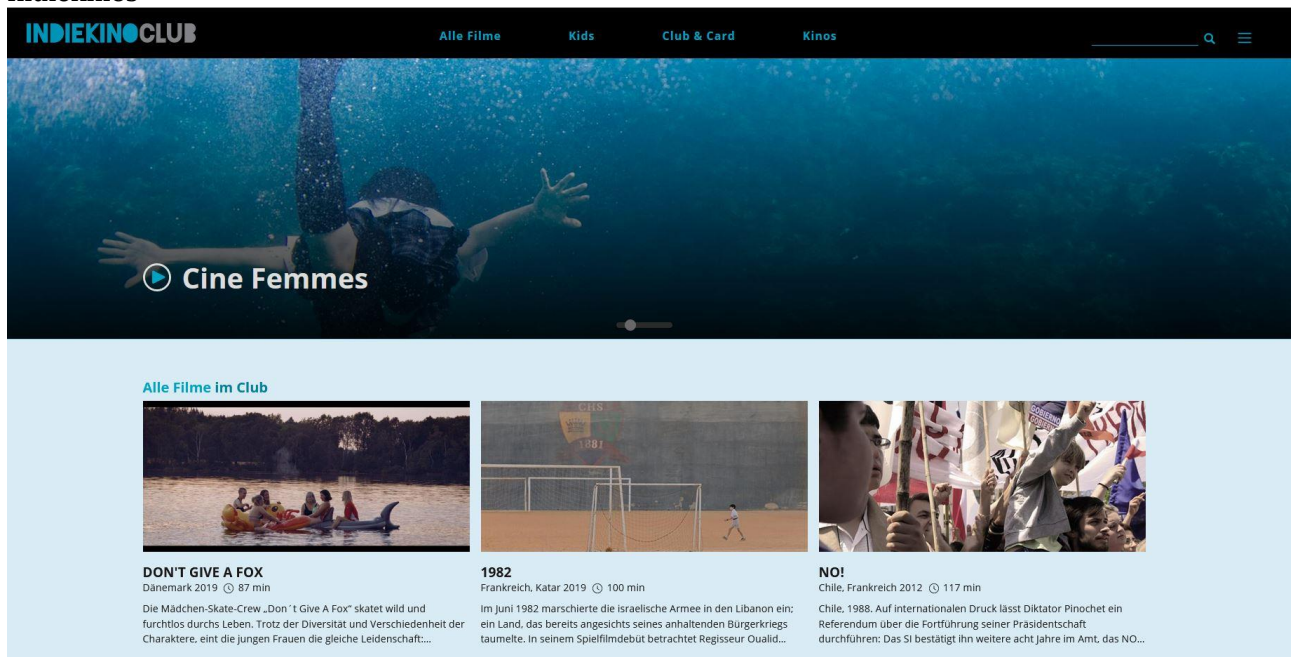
INDIEKINOCLUB

Alle Filme Kids Club & Card Kinos

Cine Femmes

Alle Filme im Club

DON'T GIVE A FOX
Dänemark 2019 87 min
Die Mädchen-Skate-Crew „Don´t Give A Fox" skatet wild und furchtlos durchs Leben. Trotz der Diversität und Verschiedenheit der Charaktere, eint die jungen Frauen die gleiche Leidenschaft:...

1982
Frankreich, Katar 2019 100 min
Im Juni 1982 marschierte die israelische Armee in den Libanon ein; ein Land, das bereits angesichts seines anhaltenden Bürgerkriegs taumelte. In seinem Spielfilmdebüt betrachtet Regisseur Oualid...

NO!
Chile, Frankreich 2012 117 min
Chile, 1988. Auf internationalen Druck lässt Diktator Pinochet ein Referendum über die Fortführung seiner Präsidentschaft durchführen: Das SI bestätigt ihn weitere acht Jahre im Amt, das NO...